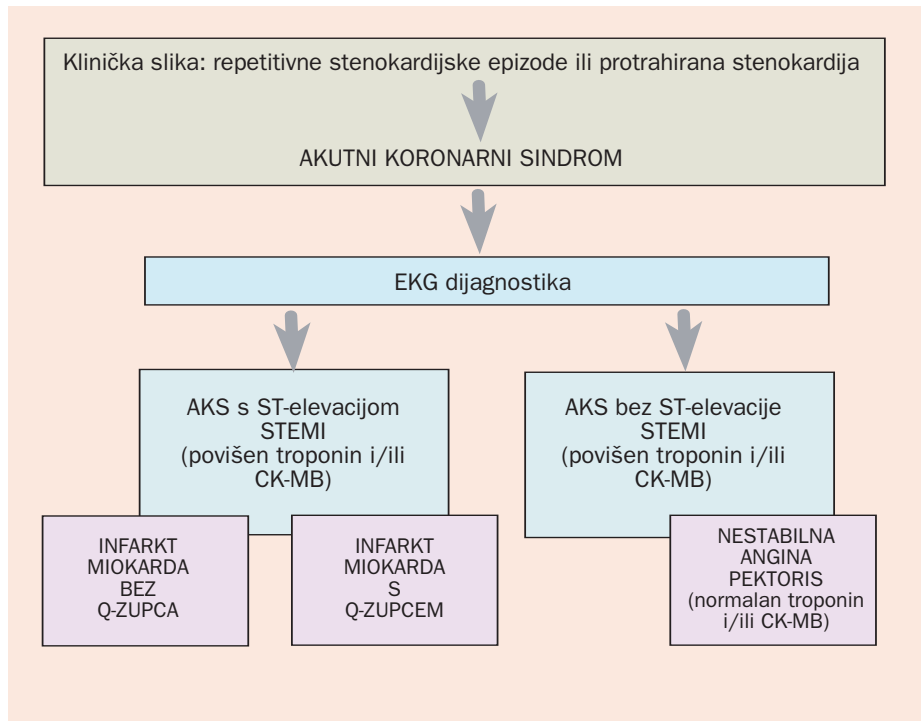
Klinička slika: repetitivne stenokardijske epizode ili protrahirana stenokardija

AKUTNI KORONARNI SINDROM

EKG dijagnostika

AKS s ST-elevacijom STEMI (povišen troponin i/ili CK-MB)

AKS bez ST-elevacije STEMI (povišen troponin i/ili CK-MB)

INFARKT MIOKARDA BEZ Q-ZUPCA

INFARKT MIOKARDA S Q-ZUPCEM

NESTABILNA ANGINA PEKTORIS (normalan troponin i/ili CK-MB)